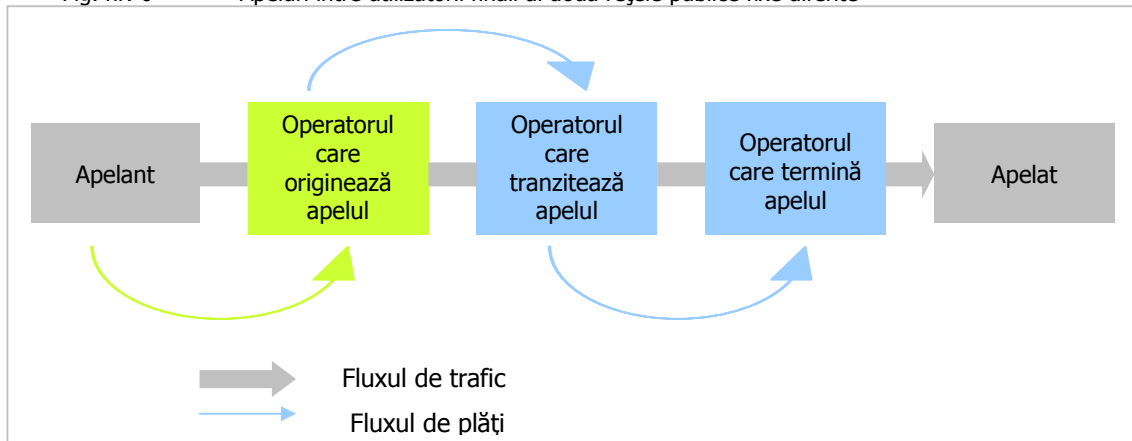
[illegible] Apelul între utilizatorii finali ai două rețele publice fixe diferite

Apelant

Operatorul care originează apelul

Operatorul care tranzitează apelul

Operatorul care termină apelul

Apelat

Fluxul de trafic

Fluxul de plăți